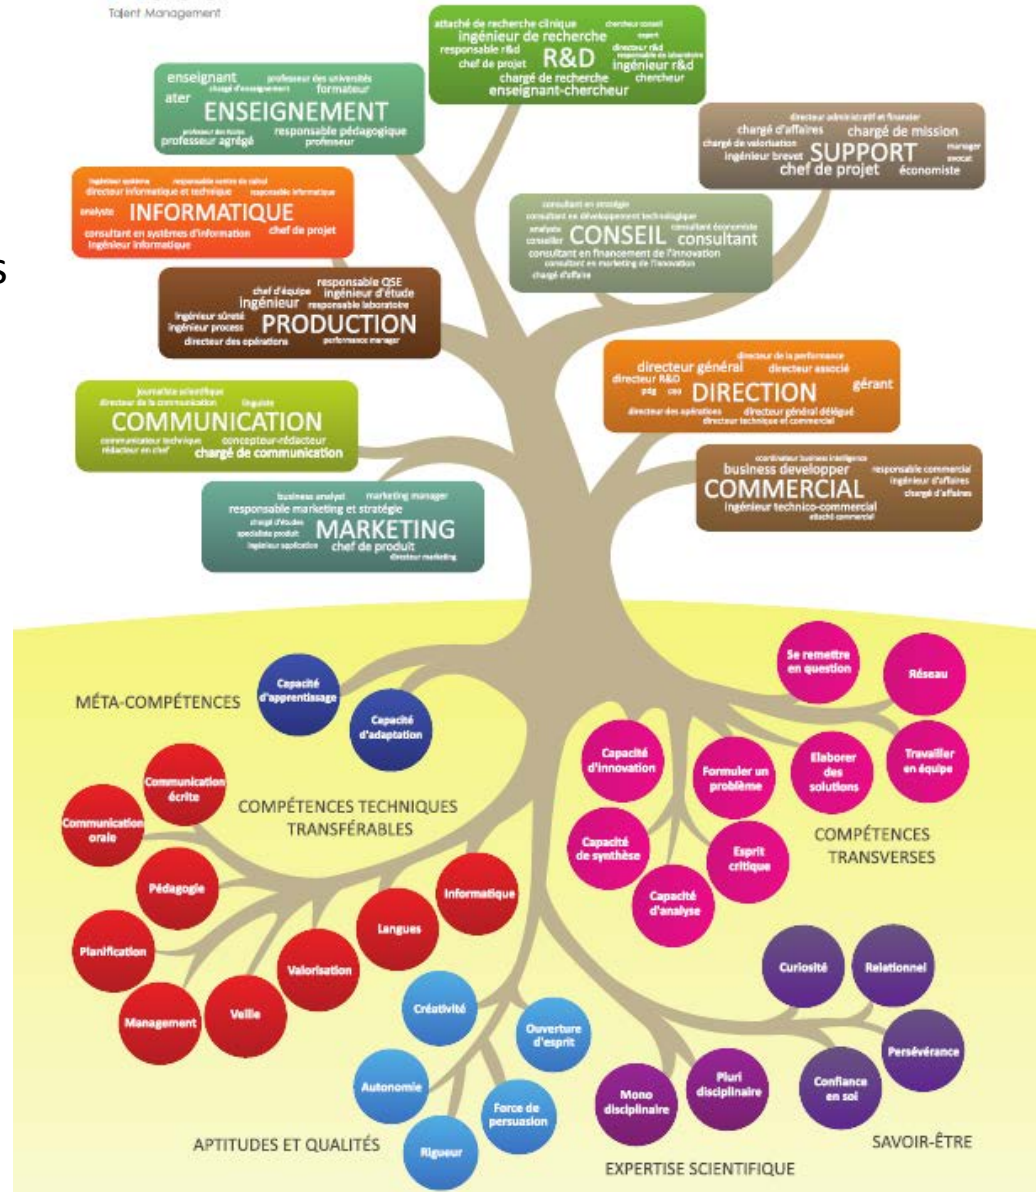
Talent Management

attaché de recherche clinique chercheur conseil ingénieur de recherche expert responsable r&d directeur r&d responsable de laboratoire chef de projet R&D ingénieur r&d chargé de recherche chercheur enseignant-chercheur

enseignant professeur des universités chargé d'enseignement ater formateur ENSEIGNEMENT professeur des écoles responsable pédagogique professeur agrégé professeur

directeur administratif et financier chargé d'affaires chargé de mission chargé de valorisation manager ingénieur brevet SUPPORT avocat chef de projet économiste

ingénieur système responsable centre de calcul directeur informatique et technique responsable informatique analyste INFORMATIQUE consultant en systèmes d'information chef de projet ingénieur informatique

consultant en stratégie consultant en développement technologique analyste consultant économiste conseiller CONSEIL consultant consultant en financement de l'innovation consultant en marketing de l'innovation chargé d'affaire

responsable QSE chef d'équipe ingénieur d'étude ingénieur responsable laboratoire ingénieur sûreté ingénieur process PRODUCTION directeur des opérations performance manager

directeur de la performance directeur général directeur associé directeur R&D gérant pdg ceo DIRECTION directeur des opérations directeur général délégué directeur technique et commercial

journaliste scientifique directeur de la communication linguiste COMMUNICATION communicateur technique concepteur-rédacteur rédacteur en chef chargé de communication

coordinateur business intelligence business developper responsable commercial ingénieur d'affaires COMMERCIAL chargé d'affaires ingénieur technico-commercial attaché commercial

business analyst marketing manager responsable marketing et stratégie chargé d'études spécialiste produit MARKETING ingénieur application chef de produit directeur marketing

MÉTA-COMPÉTENCES
Capacité d'apprentissage
Capacité d'adaptation

COMPÉTENCES TECHNIQUES TRANSFÉRABLES
Communication écrite
Communication orale
Pédagogie
Planification
Management
Veille
Valorisation
Langues
Informatique

Se remettre en question
Réseau
Capacité d'innovation
Formuler un problème
Elaborer des solutions
Travailler en équipe
Capacité de synthèse
Esprit critique
Capacité d'analyse
COMPÉTENCES TRANSVERSES

Créativité
Ouverture d'esprit
Autonomie
Force de persuasion
Rigueur
APTITUDES ET QUALITÉS

Mono disciplinaire
Pluri disciplinaire
EXPERTISE SCIENTIFIQUE

Curiosité
Relationnel
Persévérance
Confiance en soi
SAVOIR-ÊTRE